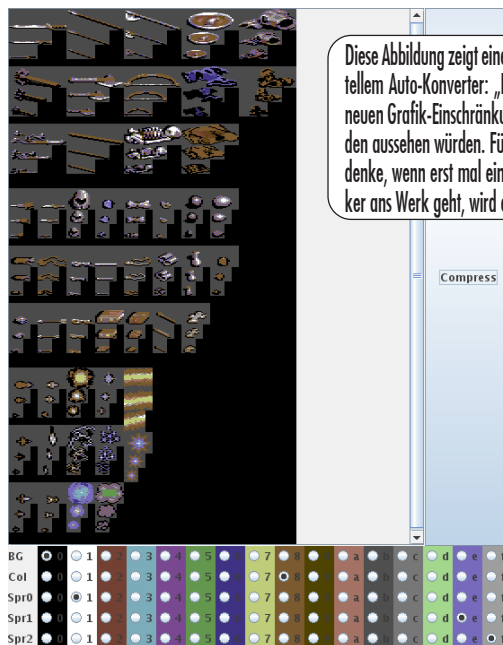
Diese Abbildung zeigt eine
tellem Auto-Konverter: „
neuen Grafik-Einschränku
den aussehen würden. Fü
denke, wenn erst mal ein
ker ans Werk geht, wird d

Compress

| BG | 0 | 1 | 2 | 3 | 4 | 5 | 6 | 7 | 8 | 9 | a | b | c | d | e | f |
|---|---|---|---|---|---|---|---|---|---|---|---|---|---|---|---|---|
| Col | 0 | 1 | 2 | 3 | 4 | 5 | 6 | 7 | 8 | 9 | a | b | c | d | e | f |
| Spr0 | 0 | 1 | 2 | 3 | 4 | 5 | 6 | 7 | 8 | 9 | a | b | c | d | e | f |
| Spr1 | 0 | 1 | 2 | 3 | 4 | 5 | 6 | 7 | 8 | 9 | a | b | c | d | e | f |
| Spr2 | 0 | 1 | 2 | 3 | 4 | 5 | 6 | 7 | 8 | 9 | a | b | c | d | e | f |